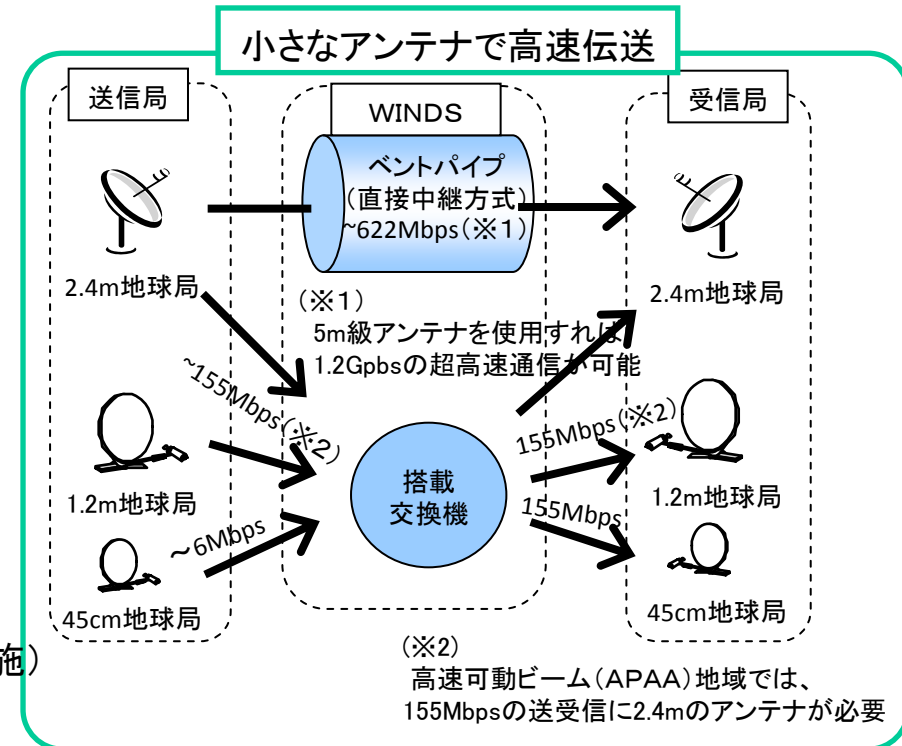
小さなアンテナで高速伝送

送信局

WINDS

受信局

ベントパイプ
(直接中継方式)
~622Mbps(※1)

2.4m地球局

2.4m地球局

(※1)
5m級アンテナを使用すれば
1.2Gpbsの超高速通信が可能

~155Mbps(※2)

1.2m地球局

搭載
交換機

155Mbps(※2)

1.2m地球局

~6Mbps

155Mbps

45cm地球局

45cm地球局

施)

(※2)
高速可動ビーム(APAA)地域では、
155Mbpsの送受信に2.4mのアンテナが必要